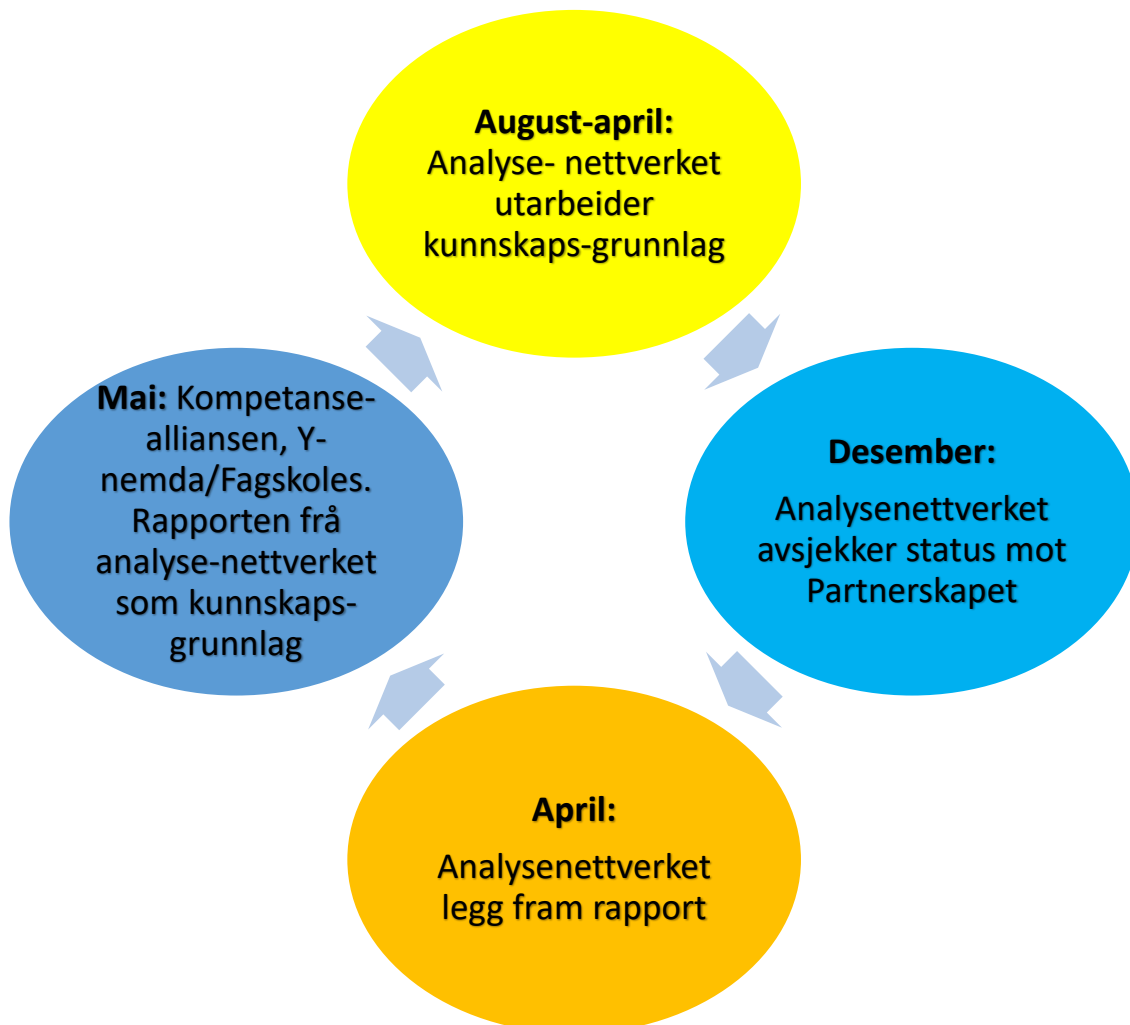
**August-april:** Analyse- nettverket utarbeider kunnskaps-grunnlag

**Desember:**

Analysenettverket avsjekker status mot Partnerskapet

**April:**

Analysenettverket legg fram rapport

**Mai:** Kompetanse-alliansen, Y-nemda/Fagskoles. Rapporten frå analyse-nettverket som kunnskaps-grunnlag